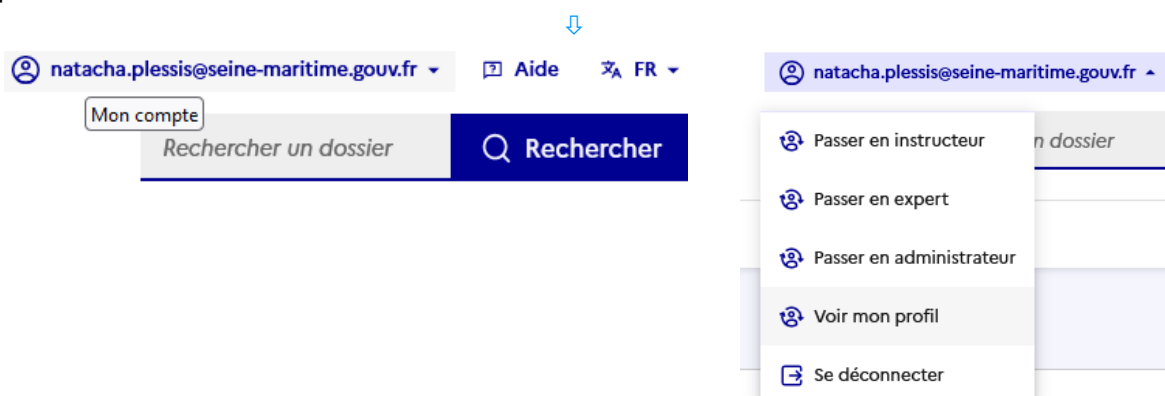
⇩

natacha.plessis@seine-maritime.gouv.fr

Mon compte

Aide

FR

Rechercher un dossier

Rechercher

natacha.plessis@seine-maritime.gouv.fr

Passer en instructeur

Passer en expert

Passer en administrateur

Voir mon profil

Se déconnecter

n dossier